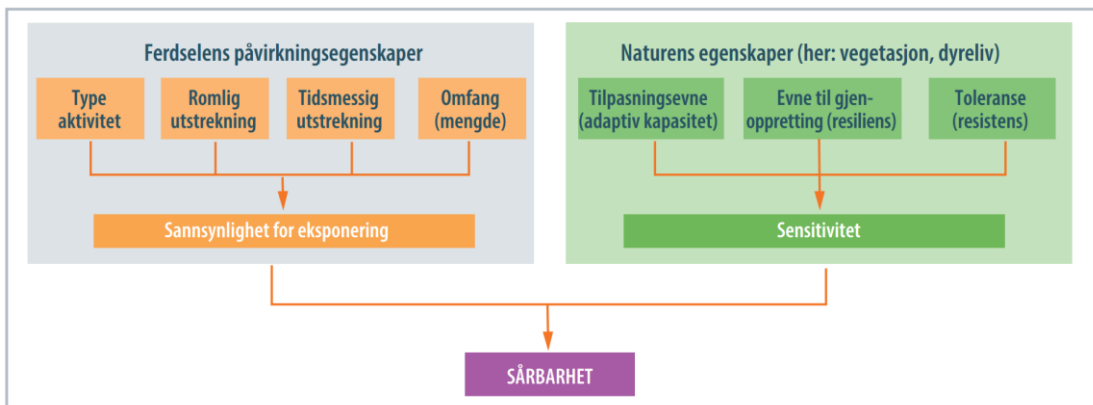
Ferdselens påvirkningsegenskaper

Type aktivitet

Romlig utstrekning

Tidsmessig utstrekning

Omfang (mengde)

Sannsynlighet for eksponering

Naturens egenskaper (her: vegetasjon, dyreliv)

Tilpasningsevne (adaptiv kapasitet)

Evne til gjenoppretting (resiliens)

Toleranse (resistens)

Sensitivitet

SÅRBARHET